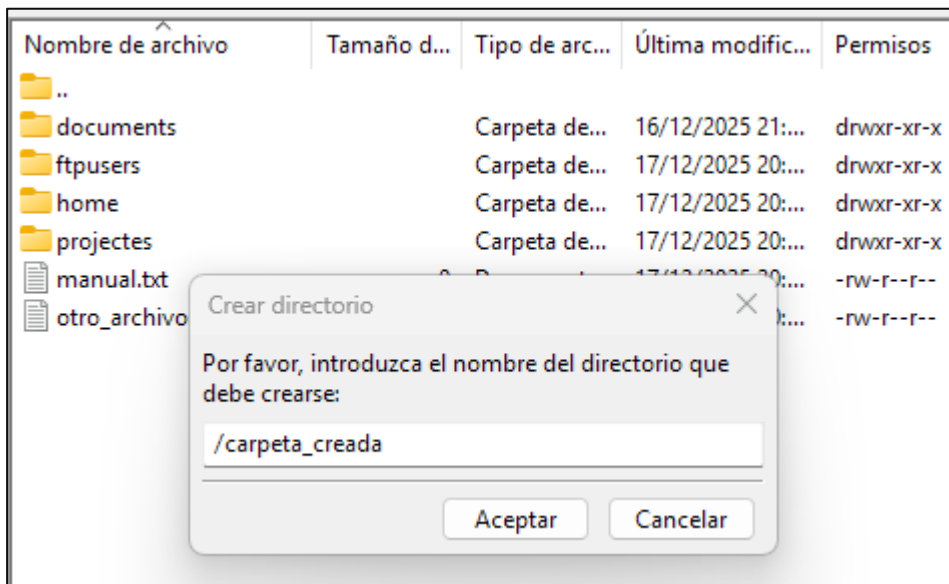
| Nombre de archivo | Tamaño d... | Tipo de arc... | Última modific... | Permisos |
|---|---|---|---|---|
| .. | | | | |
| documents | | Carpeta de... | 16/12/2025 21:... | drwxr-xr-x |
| ftpusers | | Carpeta de... | 17/12/2025 20:... | drwxr-xr-x |
| home | | Carpeta de... | 17/12/2025 20:... | drwxr-xr-x |
| projectes | | Carpeta de... | 17/12/2025 20:... | drwxr-xr-x |
| manual.txt | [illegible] | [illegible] | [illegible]:... | -rw-r--r-- |
| otro_archivo | | | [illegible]:... | -rw-r--r-- |

Crear directorio

×

Por favor, introduzca el nombre del directorio que debe crearse:

/carpeta_creada

Aceptar

Cancelar